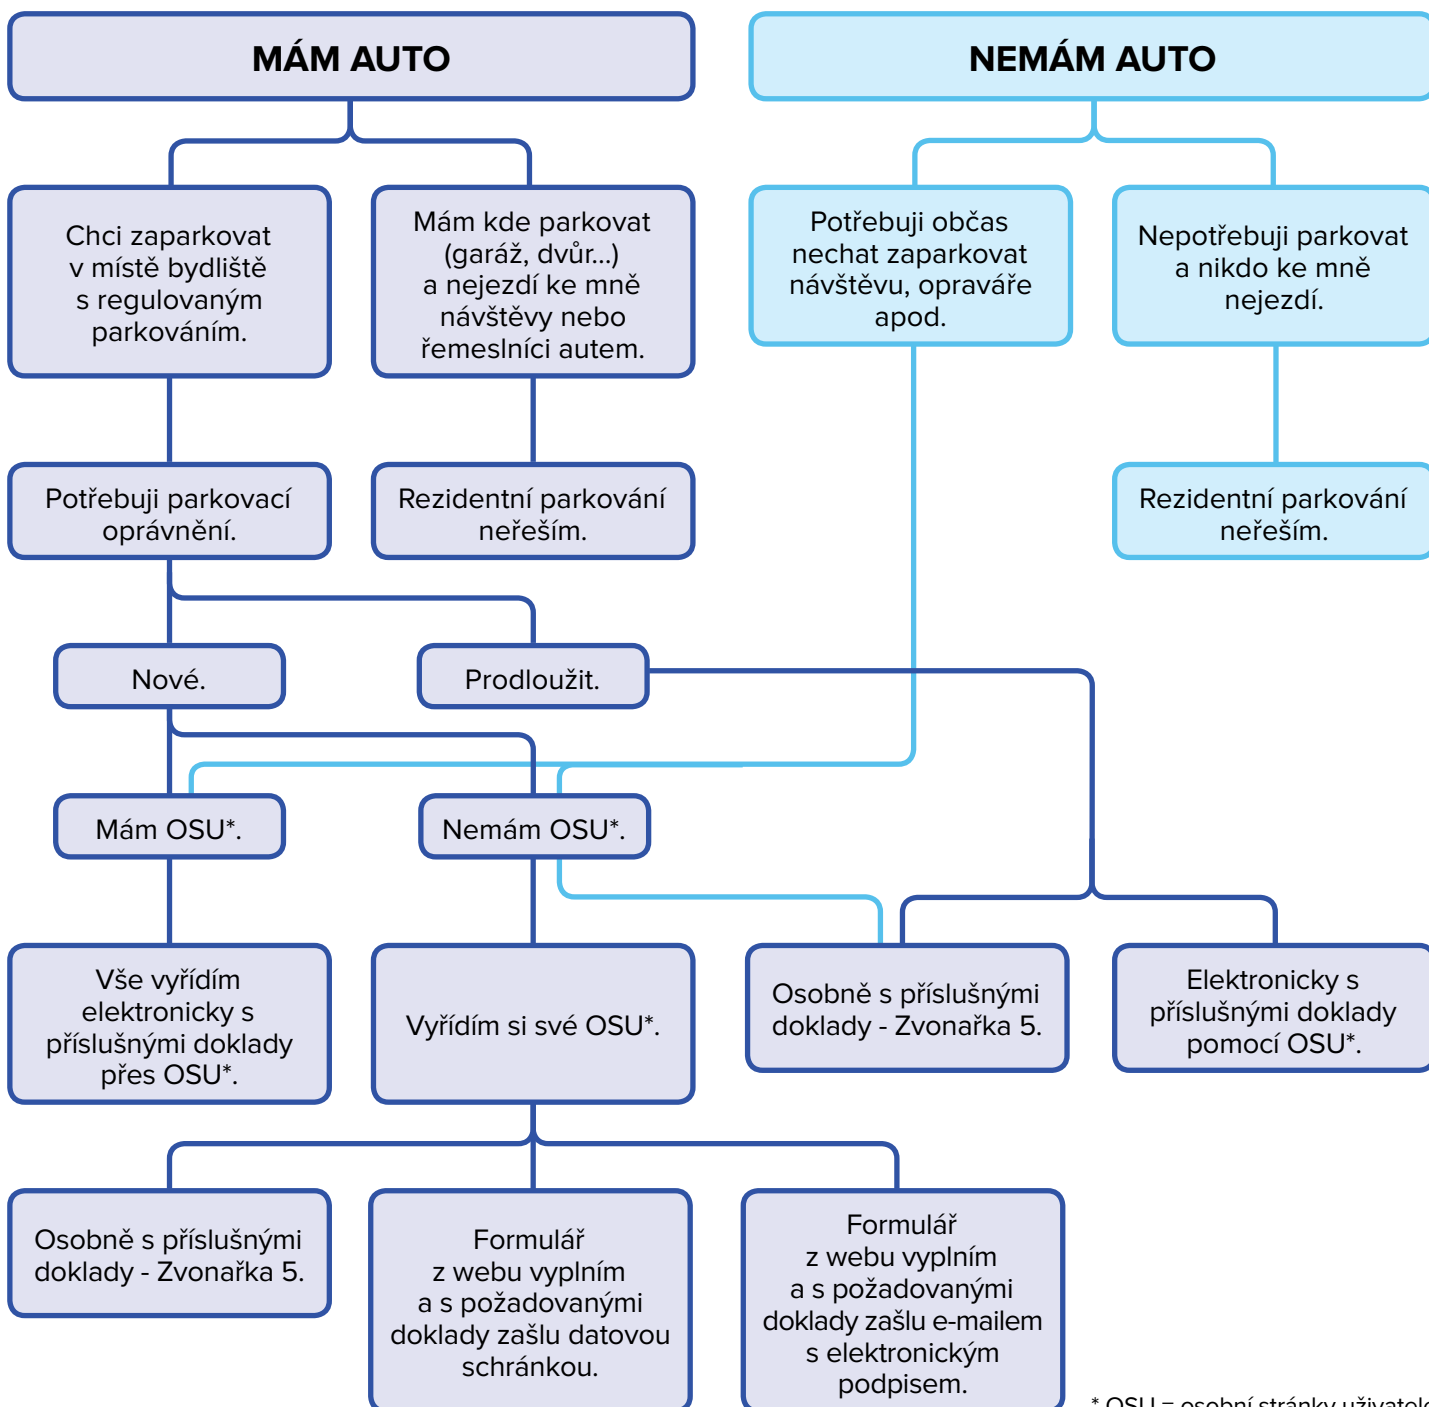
MÁM AUTO

NEMÁM AUTO

Chci zaparkovat v místě bydliště s regulovaným parkováním.

Mám kde parkovat (garáž, dvůr...) a nejezdí ke mně návštěvy nebo řemeslníci autem.

Potřebuji občas nechat zaparkovat návštěvu, opraváře apod.

Nepotřebuji parkovat a nikdo ke mně nejezdí.

Potřebuji parkovací oprávnění.

Rezidentní parkování neřeším.

Rezidentní parkování neřeším.

Nové.

Prodloužit.

Mám OSU*.

Nemám OSU*.

Vše vyřídím elektronicky s příslušnými doklady přes OSU*.

Vyřídím si své OSU*.

Osobně s příslušnými doklady - Zvonařka 5.

Elektronicky s příslušnými doklady pomocí OSU*.

Osobně s příslušnými doklady - Zvonařka 5.

Formulář z webu vyplním a s požadovanými doklady zašlu datovou schránkou.

Formulář z webu vyplním a s požadovanými doklady zašlu e-mailem s elektronickým podpisem.

* OSU = osobní stránky uživatel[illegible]